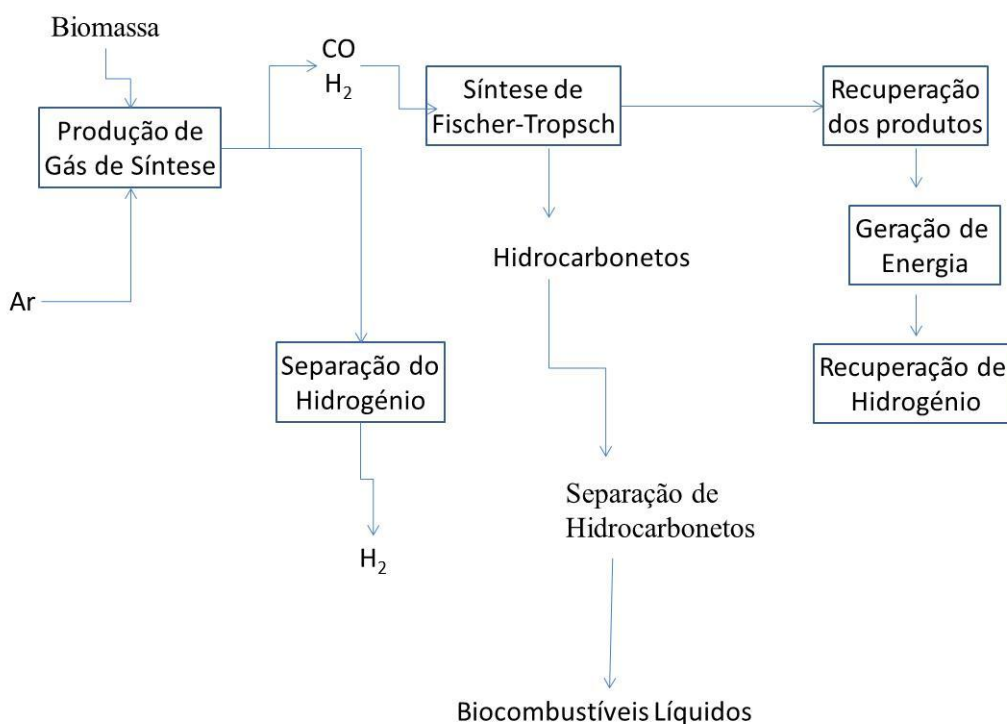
Biomassa

CO
$H_2$

Síntese de Fischer-Tropsch

Recuperação dos produtos

Produção de Gás de Síntese

Hidrocarbonetos

Geração de Energia

Ar

Separação do Hidrogénio

Recuperação de Hidrogénio

Separação de Hidrocarbonetos

$H_2$

Biocombustíveis Líquidos